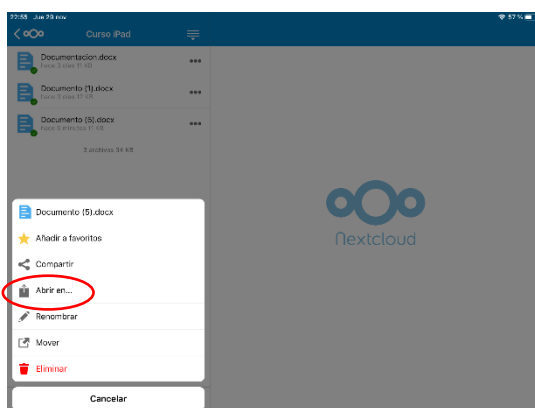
22:55 Jue 29 nov
57 %

Curso iPad

Documentacion.docx
hace 3 días 11 KB

Documento (1).docx
hace 3 días 11 KB

Documento (5).docx
hace 3 días 11 KB

3 archivos 34 KB

Documento (5).docx

Añadir a favoritos

Compartir

Abrir en...

Renombrar

Mover

Eliminar

Cancelar

Nextcloud